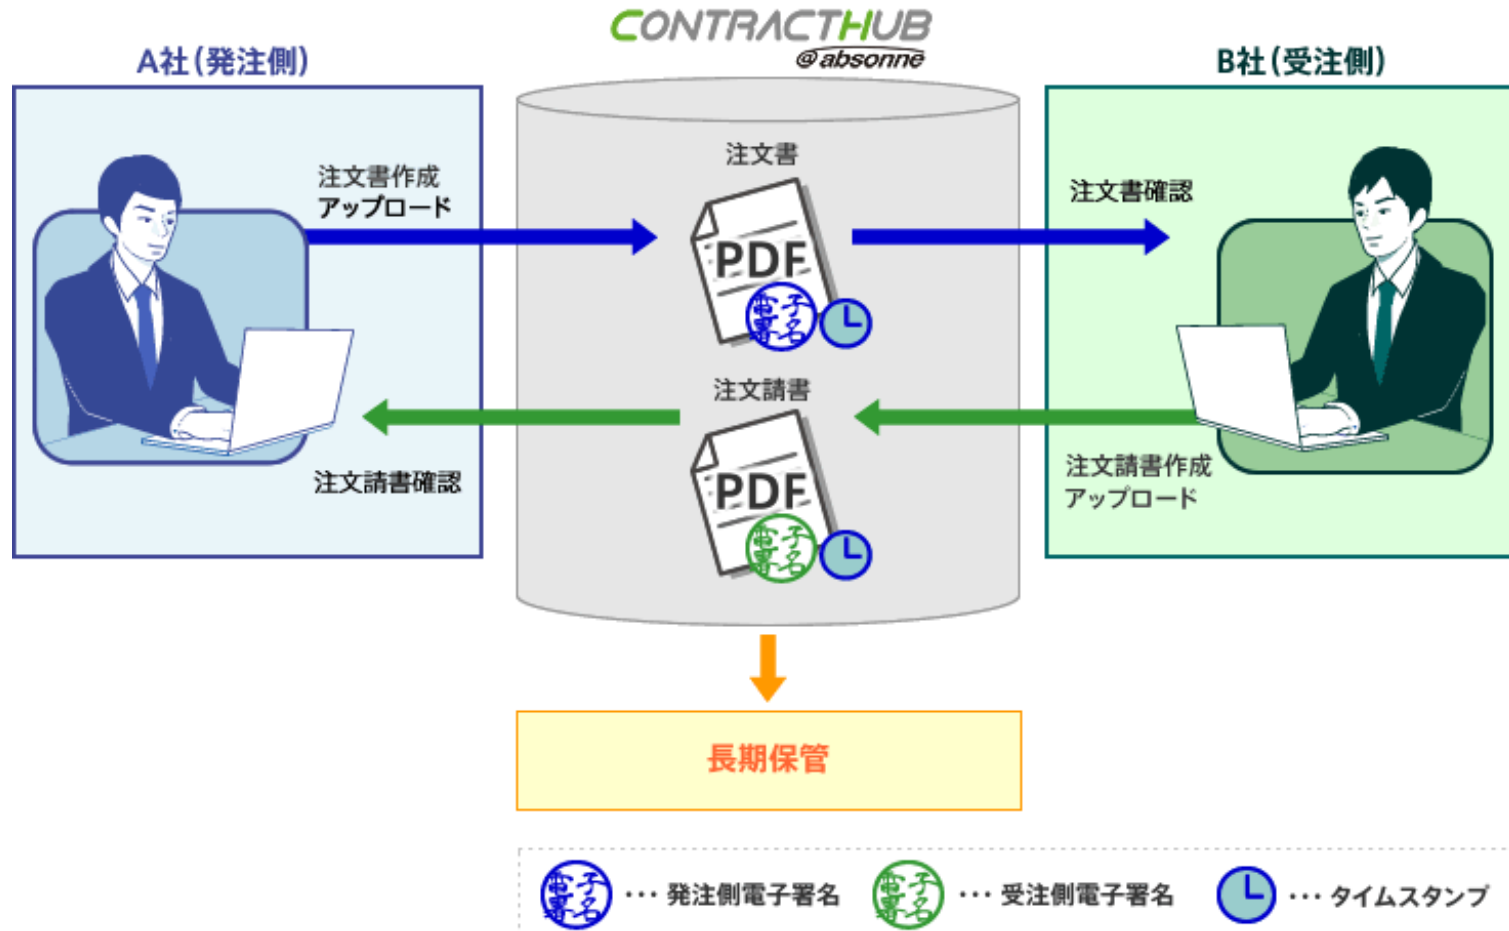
CONTRACTHUB
@absonne

A社（発注側）

B社（受注側）

注文書作成
アップロード

注文書

PDF

電子署名

注文書確認

注文請書

PDF

電子署名

注文請書確認

注文請書作成
アップロード

長期保管

電子署名 ・・・発注側電子署名 電子署名 ・・・受注側電子署名 ・・・タイムスタンプ